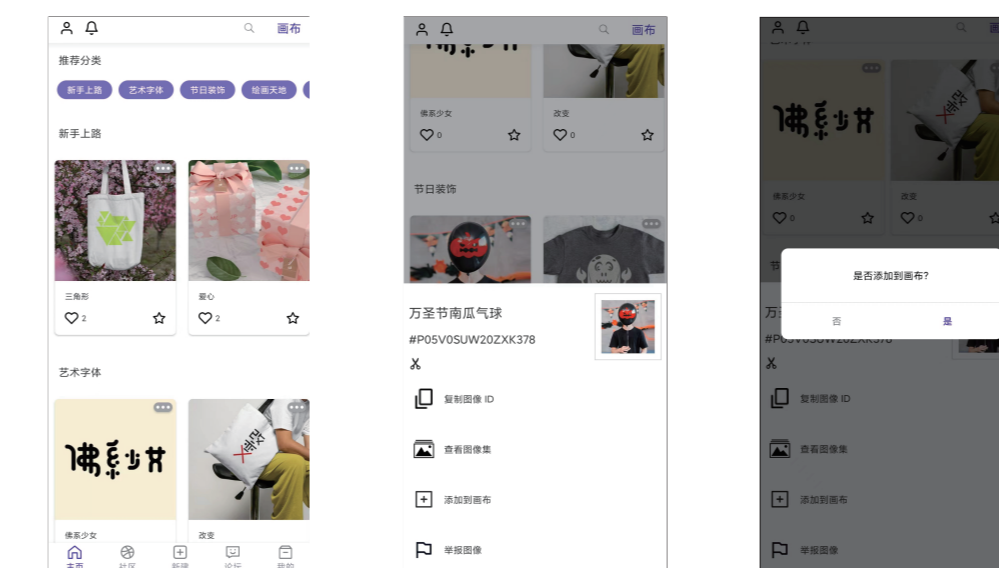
画布

推荐分类

新手上路 艺术字体 节日装饰 绘画天地

新手上路

三角形
2

爱心
2

艺术字体

佛系少女

改变

主页 社区 新建 论坛 我的

画布

佛系少女
0

改变
0

节日装饰

万圣节南瓜气球

#P05V0SUW20ZXK378

复制图像 ID

查看图像集

添加到画布

举报图像

画

佛系少女
0

改变
0

是否添加到画布?

否 是

万

#P05V0SUW20ZXK378

复制图像 ID

查看图像集

添加到画布

举报图像